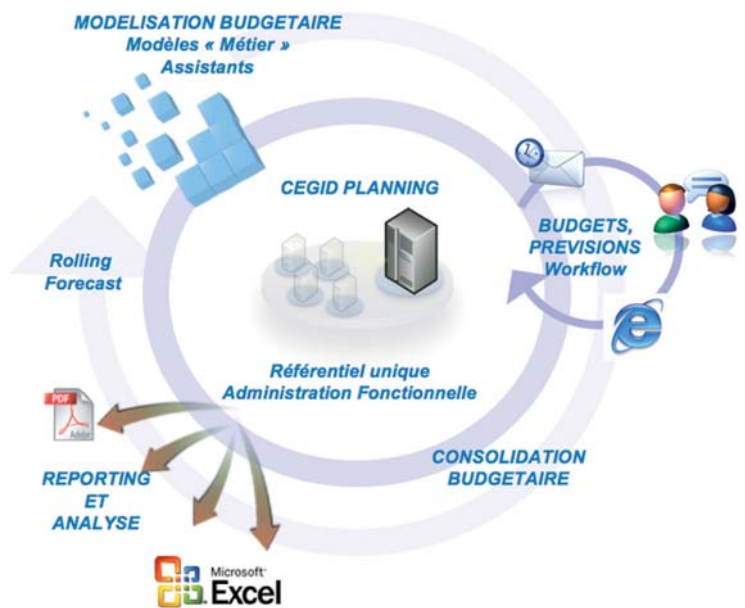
MODELISATION BUDGETAIRE
Modèles « Métier »
Assistants

CEGID PLANNING

BUDGETS, PREVISIONS
Workflow

Rolling Forecast

Référentiel unique
Administration Fonctionnelle

PDF
Adobe

REPORTING
ET
ANALYSE

CONSOLIDATION
BUDGETAIRE

Microsoft
Excel